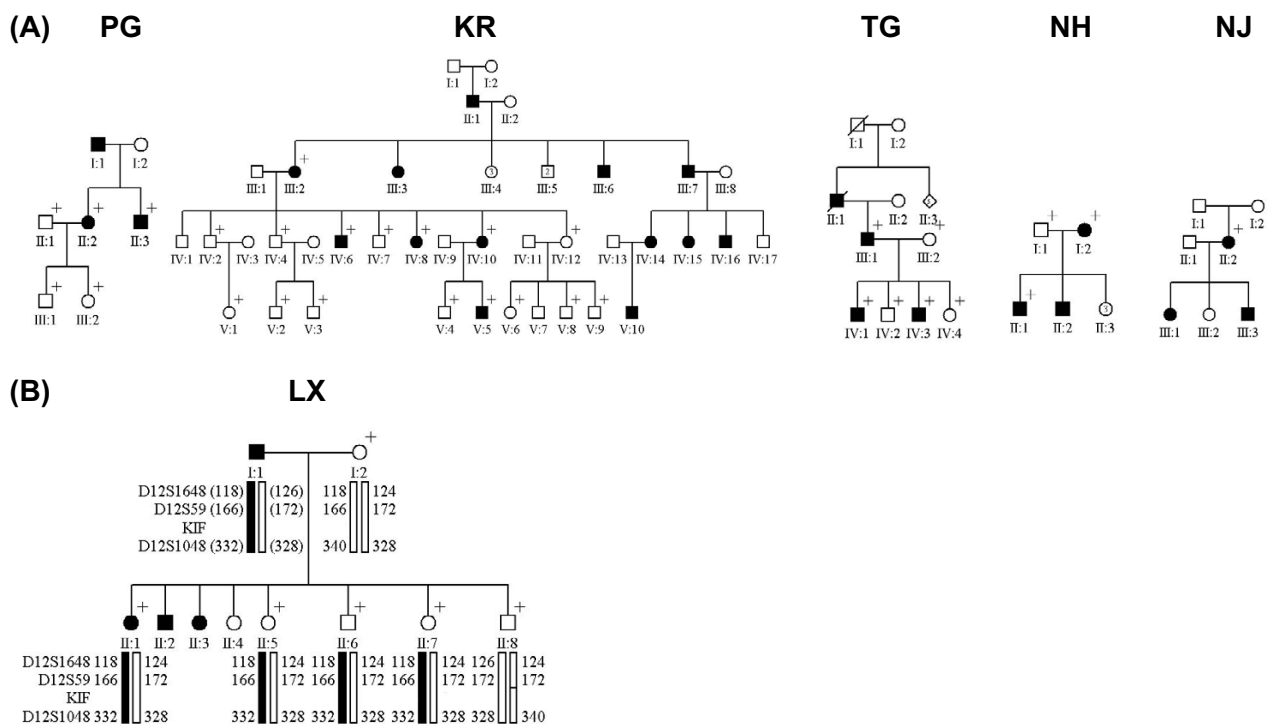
(A) PG

I:1 I:2
II:1 II:2 II:3
III:1 III:2

KR

I:1 I:2
II:1 II:2
III:1 III:2 III:3 III:4 III:5 III:6 III:7 III:8
3 2
IV:1 IV:2 IV:3 IV:4 IV:5 IV:6 IV:7 IV:8 IV:9 IV:10 IV:11 IV:12 IV:13 IV:14 IV:15 IV:16 IV:17
V:1 V:2 V:3 V:4 V:5 V:6 V:7 V:8 V:9 V:10

TG

I:1 I:2
II:1 II:2 II:3
4
III:1 III:2
IV:1 IV:2 IV:3 IV:4

NH

I:1 I:2
II:1 II:2 II:3
3

NJ

I:1 I:2
II:1 II:2
III:1 III:2 III:3

(B) LX

I:1 I:2
D12S1648 (118) (126) 118 124
D12S59 (166) (172) 166 172
KIF
D12S1048 (332) (328) 340 328

II:1 II:2 II:3 II:4 II:5 II:6 II:7 II:8
D12S1648 118 124 118 124 118 124 118 124 126 124
D12S59 166 172 166 172 166 172 166 172 172 172
KIF
D12S1048 332 328 332 328 332 328 332 328 328 340